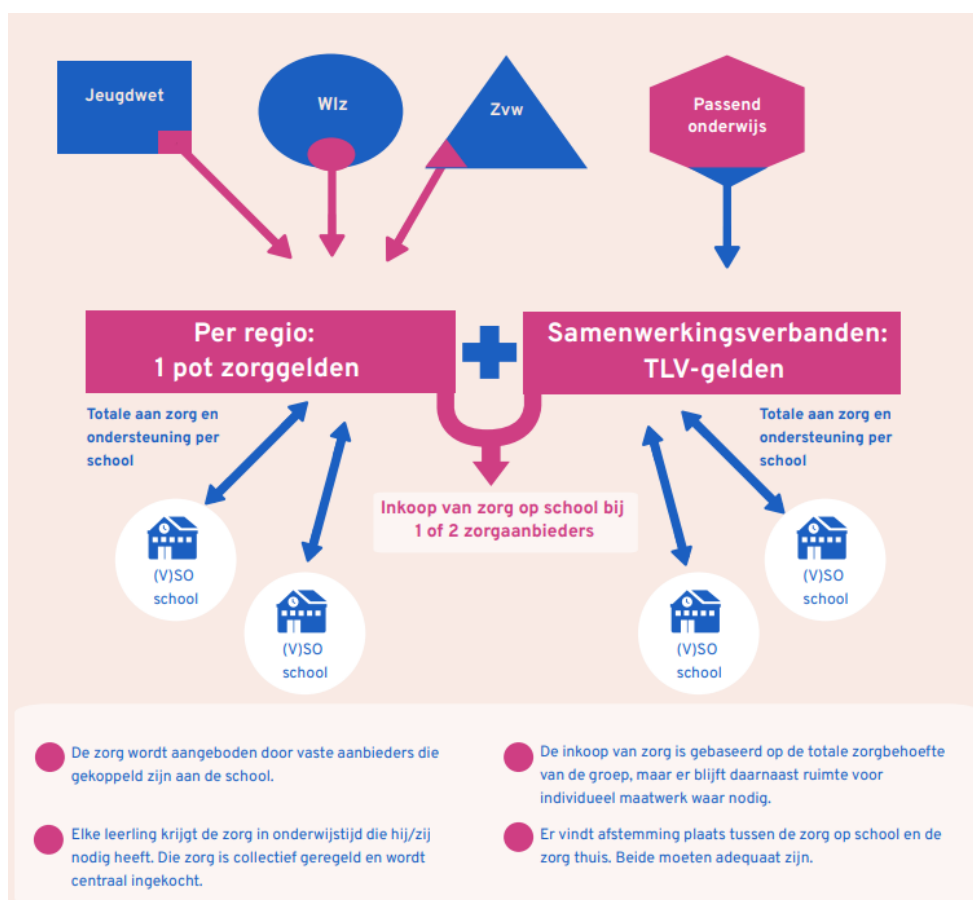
Jeugdwet

Wlz

Zvw

Passend onderwijs

Per regio:
1 pot zorggelden

Samenwerkingsverbanden:
TLV-gelden

Totale aan zorg en ondersteuning per school

Totale aan zorg en ondersteuning per school

Inkoop van zorg op school bij 1 of 2 zorgaanbieders

(V)SO school

(V)SO school

(V)SO school

(V)SO school

De zorg wordt aangeboden door vaste aanbieders die gekoppeld zijn aan de school.

Elke leerling krijgt de zorg in onderwijstijd die hij/zij nodig heeft. Die zorg is collectief geregeld en wordt centraal ingekocht.

De inkoop van zorg is gebaseerd op de totale zorgbehoefte van de groep, maar er blijft daarnaast ruimte voor individueel maatwerk waar nodig.

Er vindt afstemming plaats tussen de zorg op school en de zorg thuis. Beide moeten adequaat zijn.